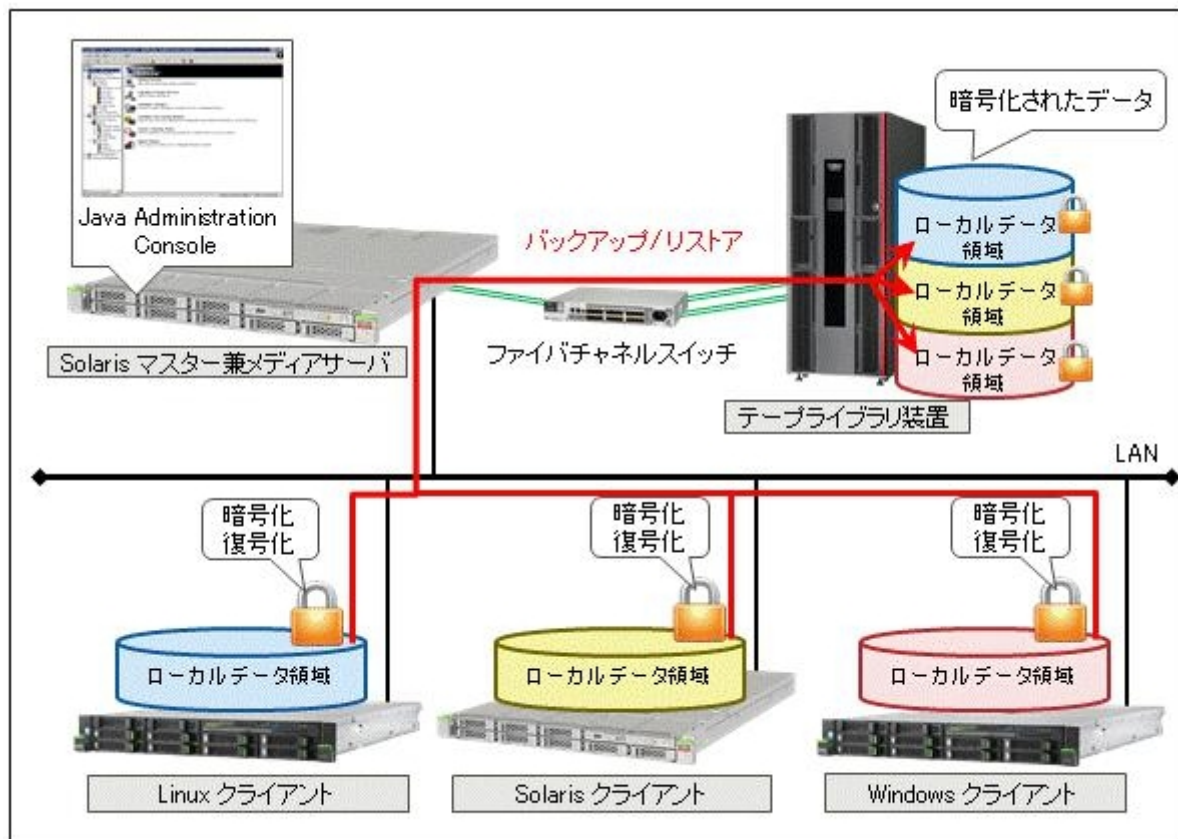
Java Administration Console

暗号化されたデータ

バックアップ/リストア

ローカルデータ領域

ローカルデータ領域

ローカルデータ領域

Solaris マスター兼メディアサーバ

ファイバチャネルスイッチ

テープライブラリ装置

LAN

暗号化
復号化

暗号化
復号化

暗号化
復号化

ローカルデータ領域

ローカルデータ領域

ローカルデータ領域

Linux クライアント

Solaris クライアント

Windows クライアント